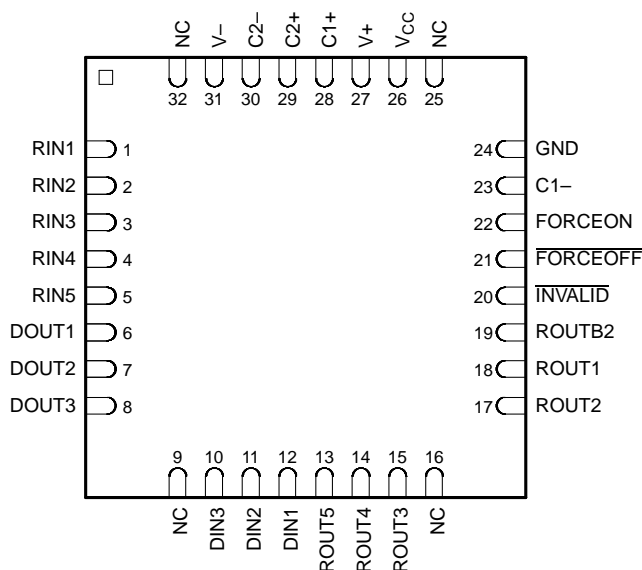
NC V– C2– C2+ C1+ V+ $V_{CC}$ NC
32 31 30 29 28 27 26 25

RIN1 1
RIN2 2
RIN3 3
RIN4 4
RIN5 5
DOUT1 6
DOUT2 7
DOUT3 8

24 GND
23 C1–
22 FORCEON
21 $\overline{\text{FORCEOFF}}$
20 $\overline{\text{INVALID}}$
19 ROUTB2
18 ROUT1
17 ROUT2

9 10 11 12 13 14 15 16
NC DIN3 DIN2 DIN1 ROUT5 ROUT4 ROUT3 NC